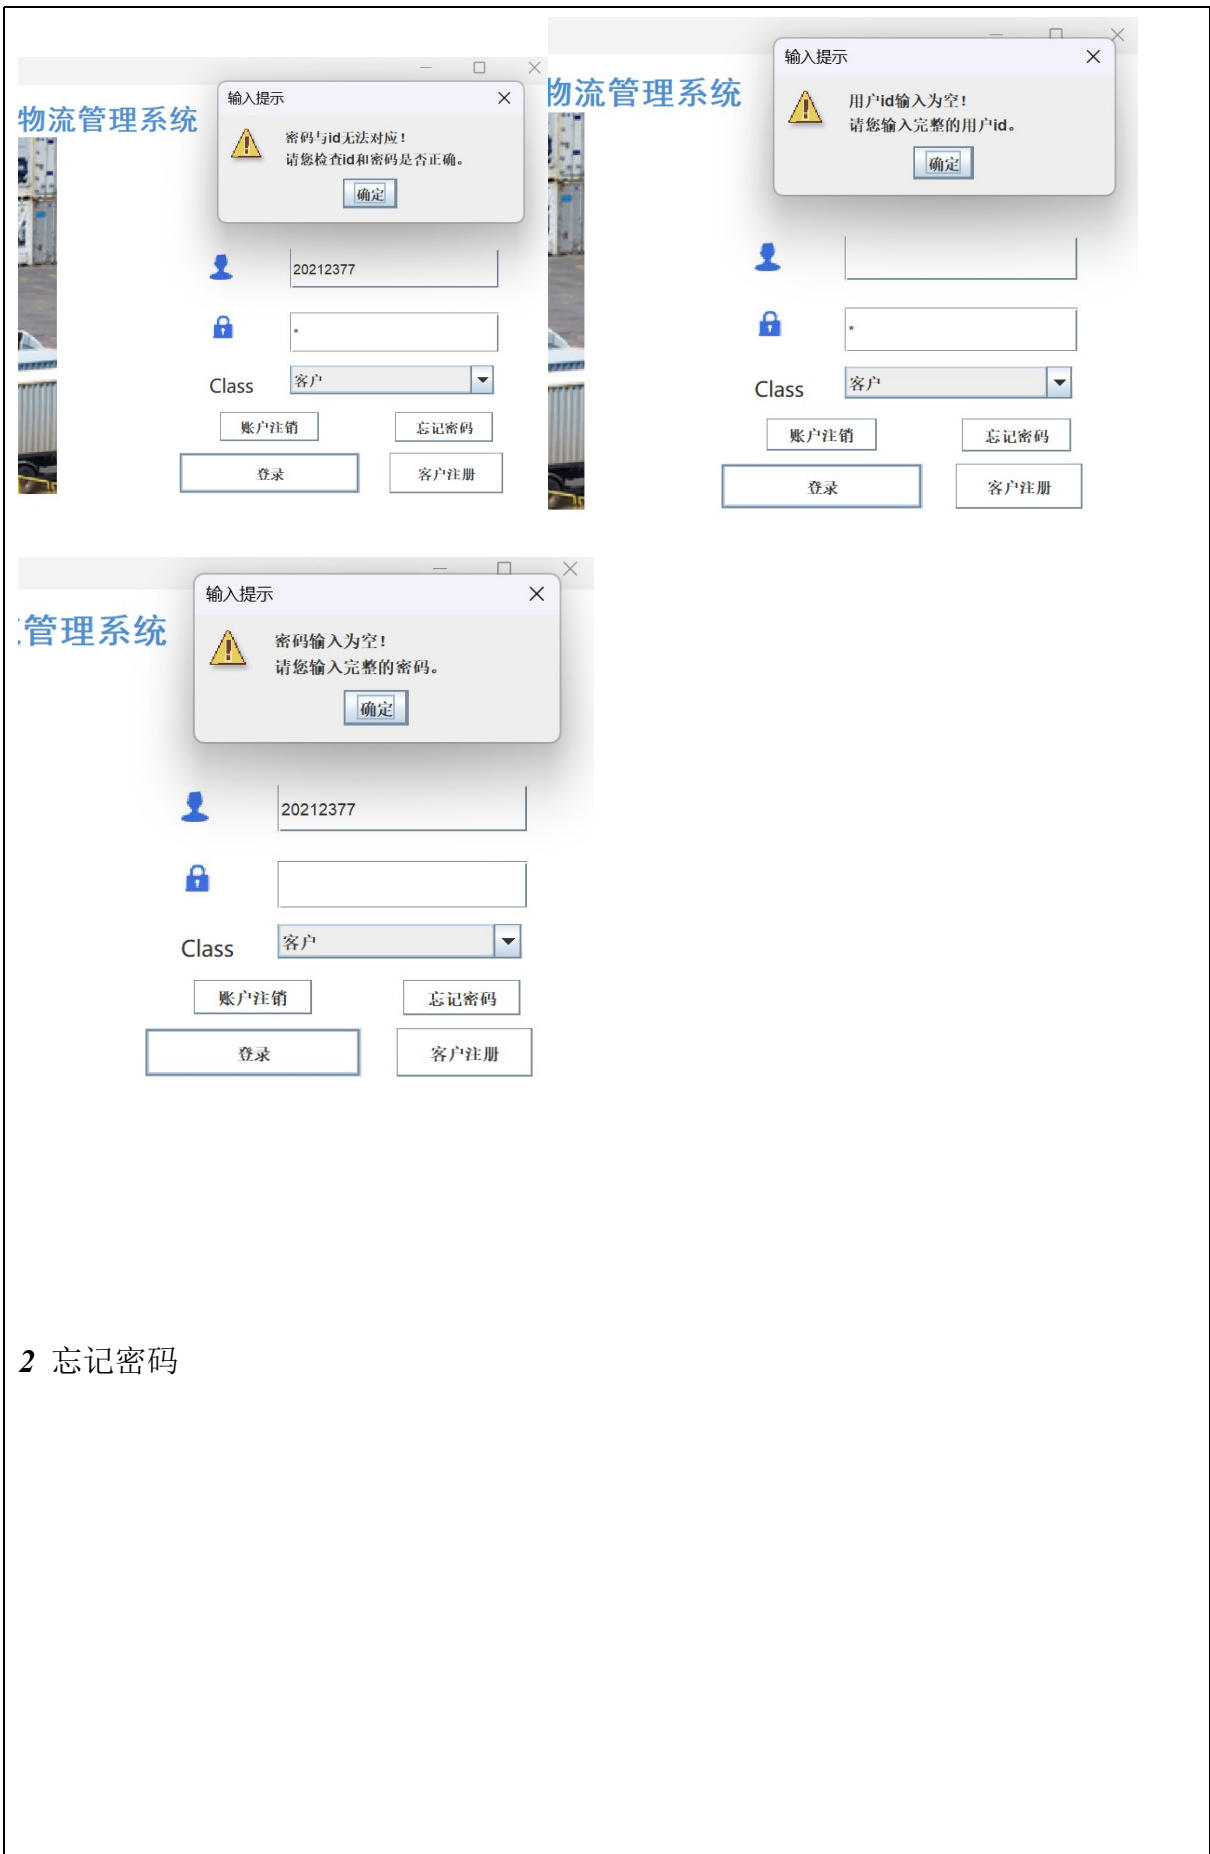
物流管理系统

输入提示

密码与id无法对应！
请您检查id和密码是否正确。

确定

20212377

*

Class 客户

账户注销 忘记密码

登录 客户注册

物流管理系统

输入提示

用户id输入为空！
请您输入完整的用户id。

确定

*

Class 客户

账户注销 忘记密码

登录 客户注册

管理系统

输入提示

密码输入为空！
请您输入完整的密码。

确定

20212377

Class 客户

账户注销 忘记密码

登录 客户注册

2 忘记密码